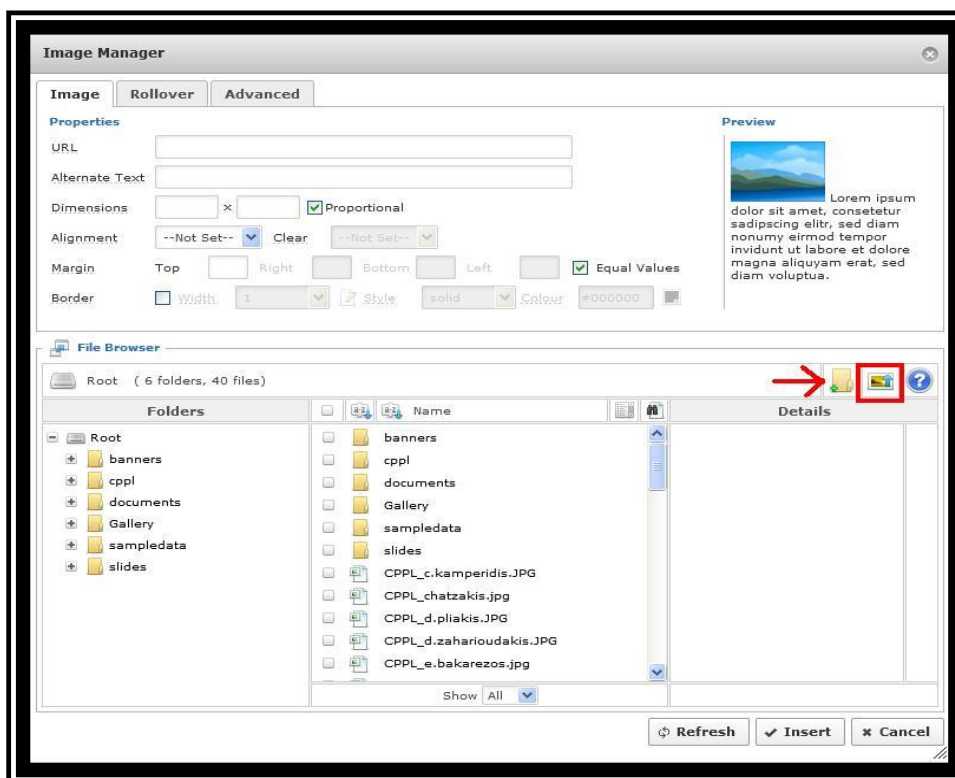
Image Manager

Image | Rollover | Advanced

Properties

URL

Alternate Text

Dimensions × Proportional

Alignment --Not Set-- Clear --Not Set--

Margin Top Right Bottom Left Equal Values

Border Width 1 Style solid Colour #000000

Preview

Lorem ipsum dolor sit amet, consetetur sadipscing elitr, sed diam nonumy eirmod tempor invidunt ut labore et dolore magna aliquyam erat, sed diam voluptua.

File Browser

Root (6 folders, 40 files)

Folders

Root
banners
cppl
documents
Gallery
sampledata
slides

Name

banners
cppl
documents
Gallery
sampledata
slides
CPPL_c.kamperidis.JPG
CPPL_chatzakis.jpg
CPPL_d.pliakis.JPG
CPPL_d.zaharioudakis.JPG
CPPL_e.bakarezos.jpg

Show All

Details

Refresh | Insert | Cancel